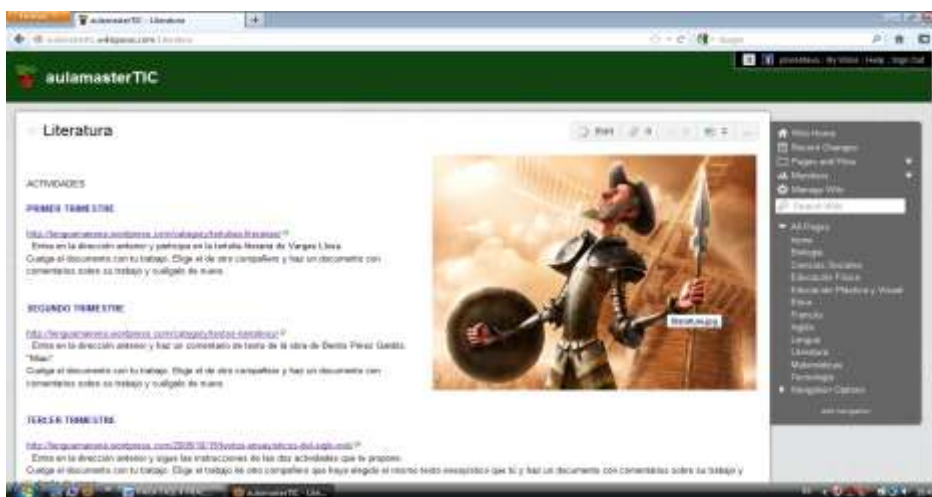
aulamasterTIC - Literatura

aulamasterTIC

Literatura

Print

ACTIVIDADES

PRIMER TRIMESTRE

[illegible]
Entra en la dirección anterior y participa en la tertulia literaria de Vargas Llosa.
Cuelga el documento con tu trabajo. Elige el de otro compañero y haz un documento con comentarios sobre su trabajo y cuélgalo de nuevo.

SEGUNDO TRIMESTRE

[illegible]
Entra en la dirección anterior y haz un comentario de texto de la obra de Benito Pérez Galdós "Miau".
Cuelga el documento con tu trabajo. Elige el de otro compañero y haz un documento con comentarios sobre su trabajo y cuélgalo de nuevo.

TERCER TRIMESTRE

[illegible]
Entra en la dirección anterior y sigue las instrucciones de las dos actividades que te propone.
Cuelga el documento con tu trabajo. Elige el trabajo de otro compañero que haya elegido el mismo texto ensayístico que tú y haz un documento con comentarios sobre su trabajo y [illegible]

literatura.jpg

Wiki Home
Recent Changes
Pages and Files
Members
Manage Wiki
Search Wiki

All Pages
Home
Biología
Ciencias Sociales
Educación Física
Educación Plástica y Visual
Física
Francés
Inglés
Lengua
Literatura
Matemáticas
Tecnología
Navigation Options
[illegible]